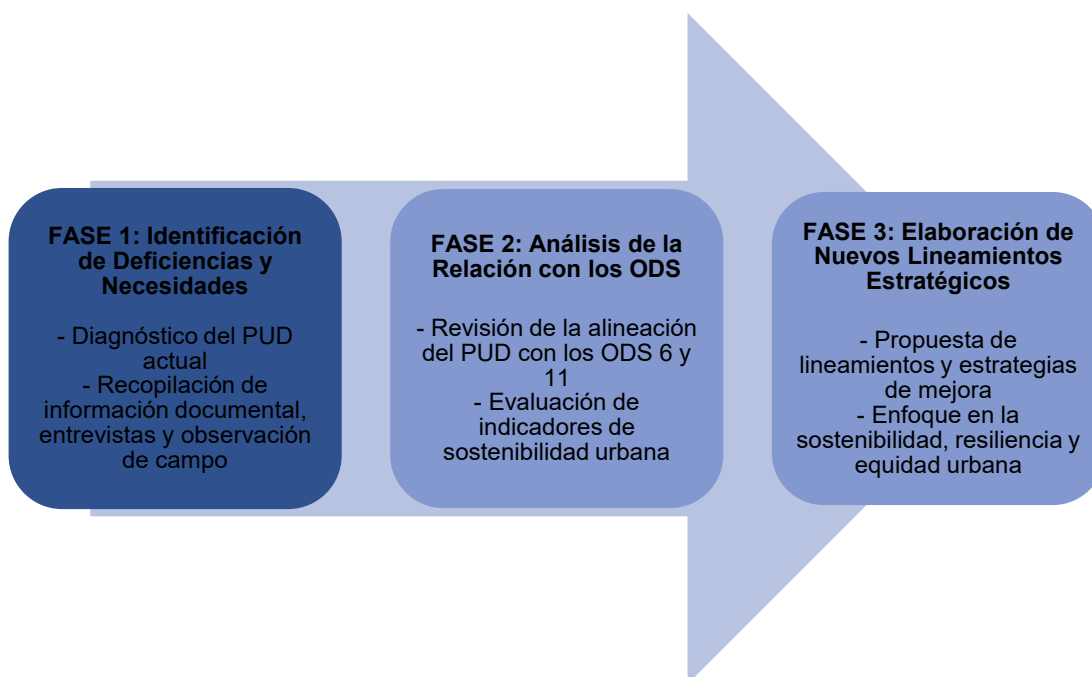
FASE 1: Identificación de Deficiencias y Necesidades

- Diagnóstico del PUD actual
- Recopilación de información documental, entrevistas y observación de campo

FASE 2: Análisis de la Relación con los ODS

- Revisión de la alineación del PUD con los ODS 6 y 11
- Evaluación de indicadores de sostenibilidad urbana

FASE 3: Elaboración de Nuevos Lineamientos Estratégicos

- Propuesta de lineamientos y estrategias de mejora
- Enfoque en la sostenibilidad, resiliencia y equidad urbana